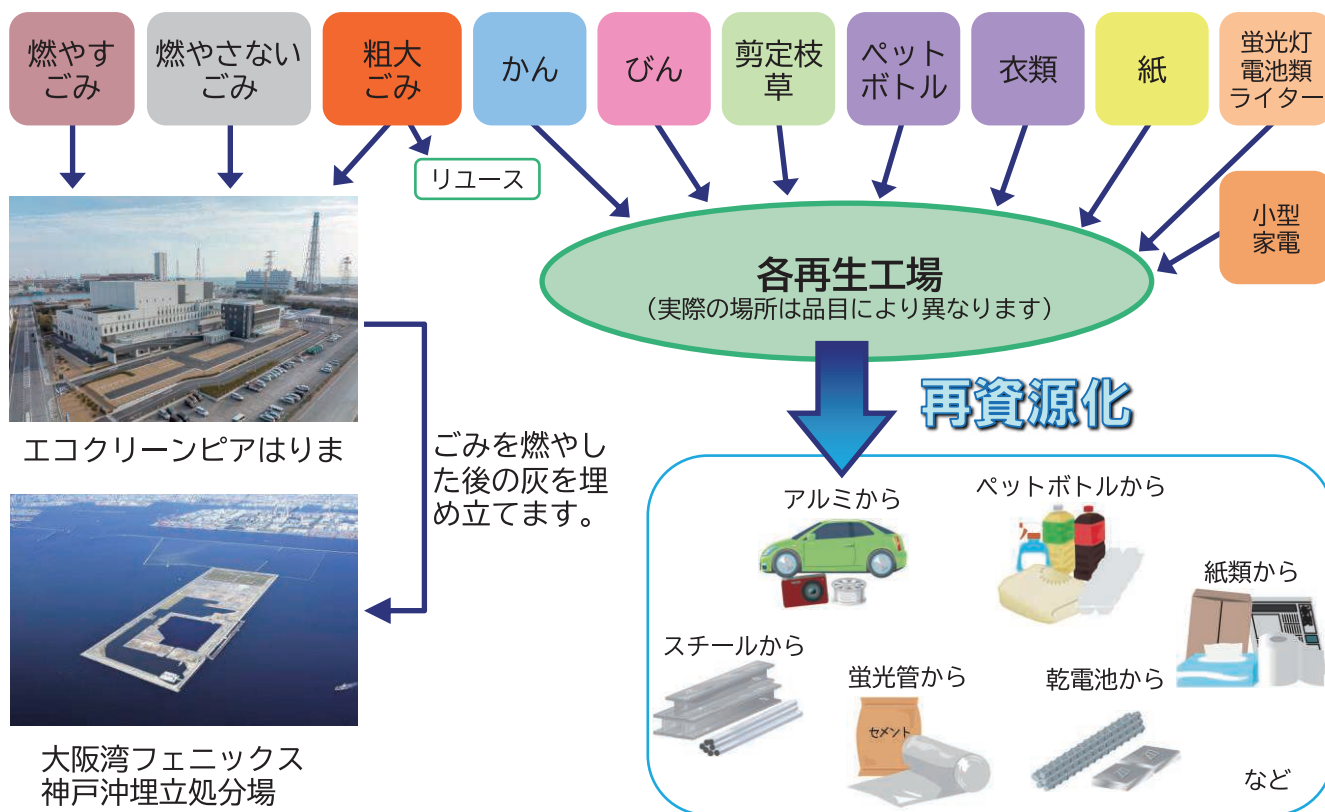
燃やすごみ

燃やさないごみ

粗大ごみ

かん

びん

剪定枝草

ペットボトル

衣類

紙

蛍光灯電池類ライター

リユース

小型家電

各再生工場
（実際の場所は品目により異なります）

再資源化

エコクリーンピアはりま

ごみを燃やした後の灰を埋め立てます。

大阪湾フェニックス
神戸沖埋立処分場

アルミから

ペットボトルから

紙類から

スチールから

蛍光管から

セメント

乾電池から

など